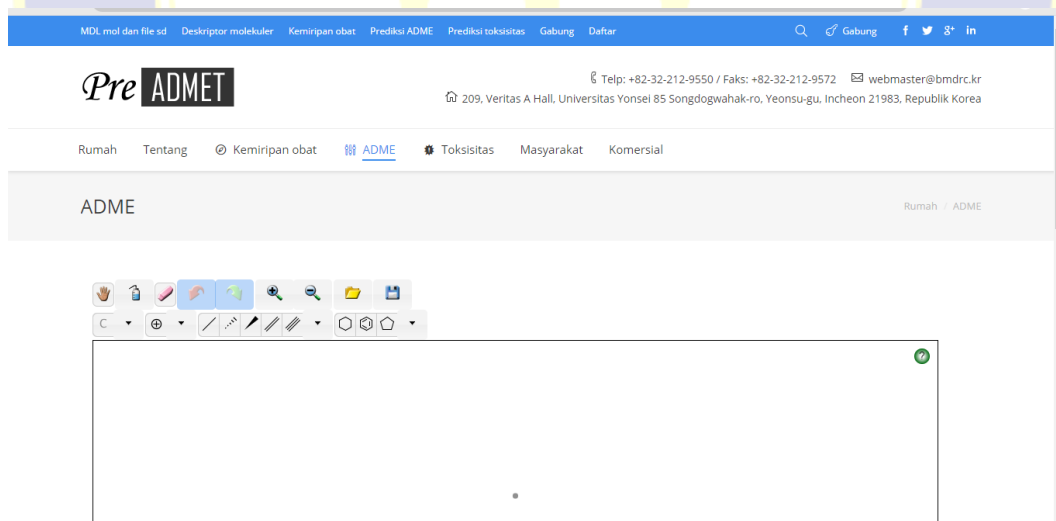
MDL mol dan file sd Deskriptor molekuler Kemiripan obat Prediksi ADME Prediksi toksisitas Gabung Daftar

Gabung f 8⁺ in

Pre ADMET

Telp: +82-32-212-9550 / Faks: +82-32-212-9572 webmaster@bmdrc.kr
209, Veritas A Hall, Universitas Yonsei 85 Songdogwahak-ro, Yeonsu-gu, Incheon 21983, Republik Korea

Rumah Tentang Kemiripan obat ADME Toksisitas Masyarakat Komersial

ADME

Rumah / ADME

C